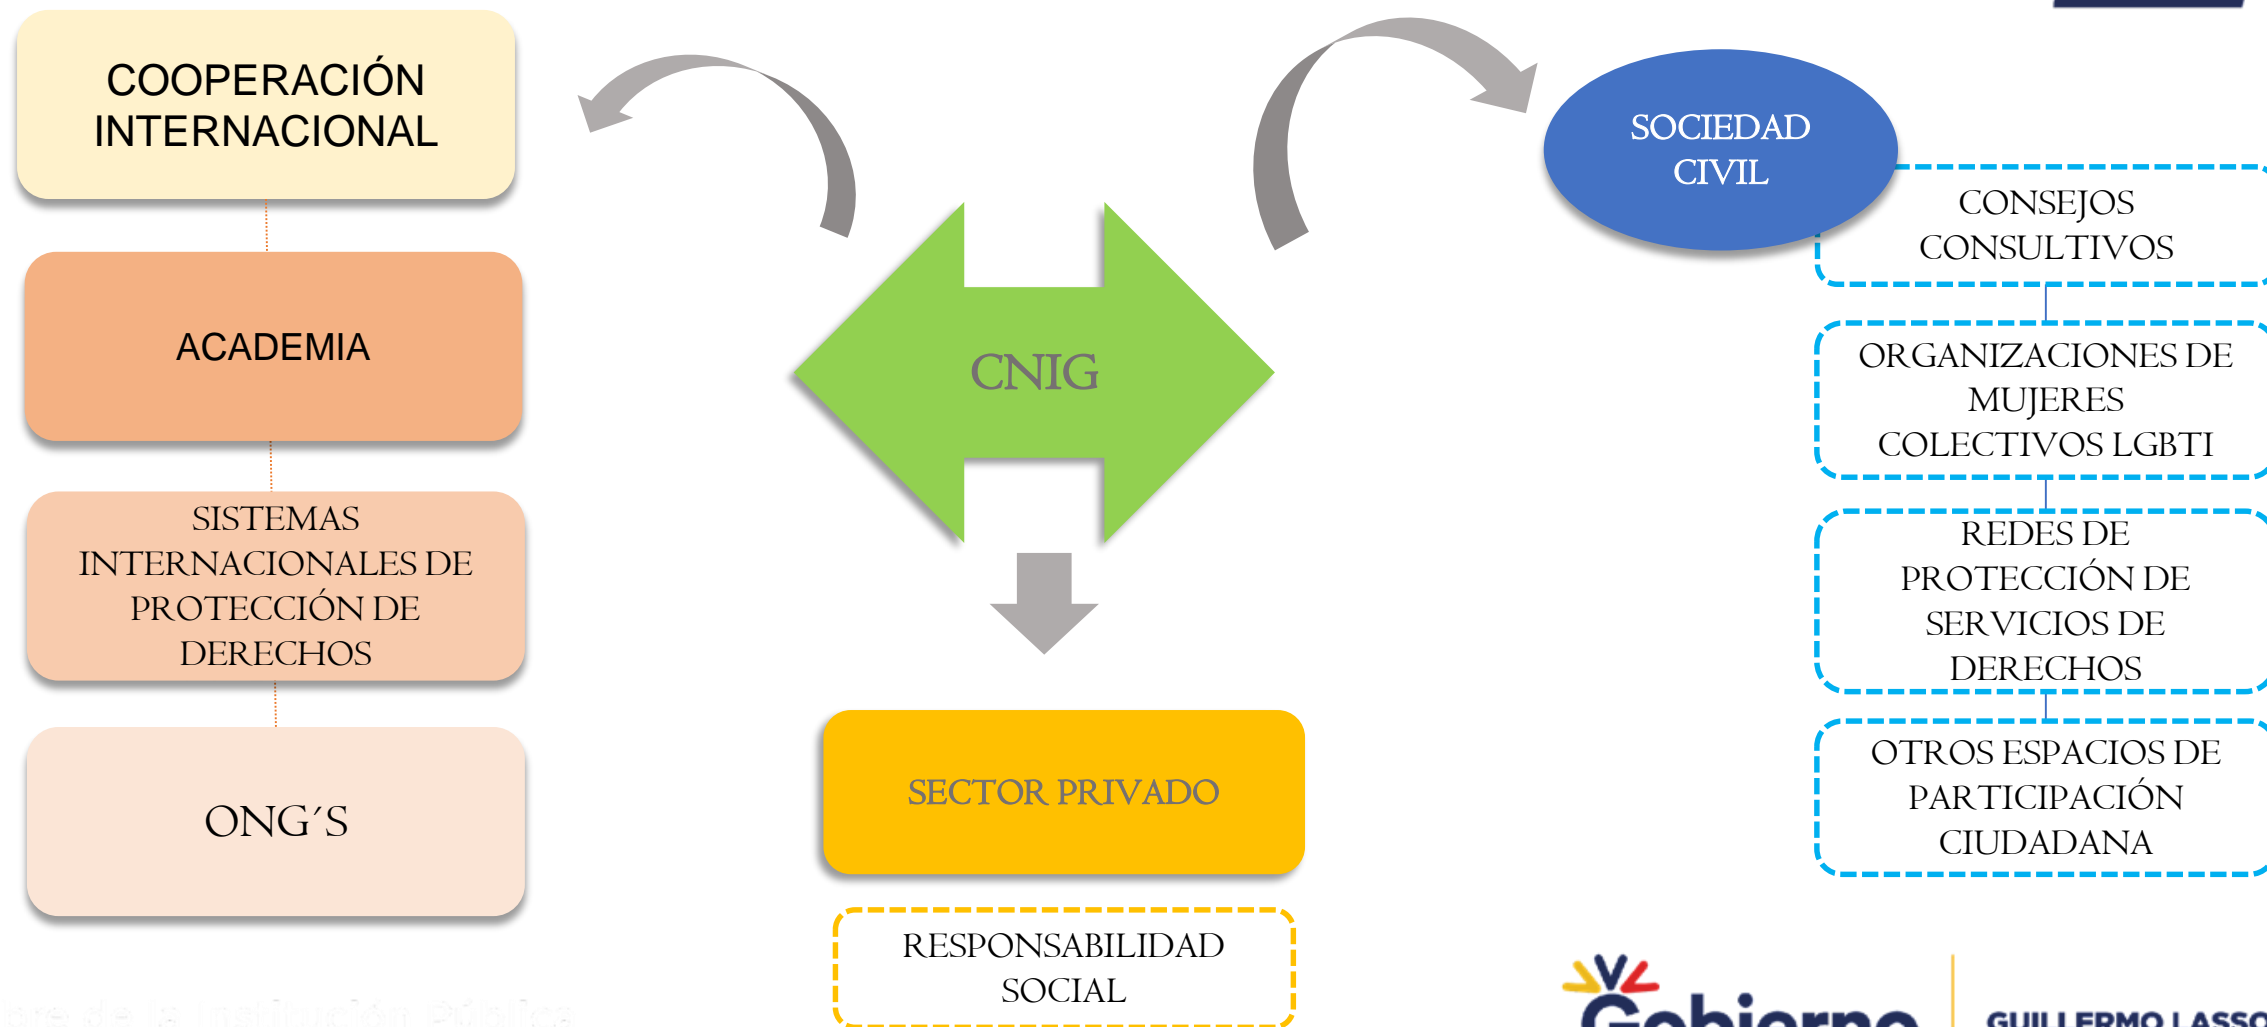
COOPERACIÓN INTERNACIONAL

ACADEMIA

SISTEMAS INTERNACIONALES DE PROTECCIÓN DE DERECHOS

ONG´S

CNIG

SECTOR PRIVADO

RESPONSABILIDAD SOCIAL

SOCIEDAD CIVIL

CONSEJOS CONSULTIVOS

ORGANIZACIONES DE MUJERES COLECTIVOS LGBTI

REDES DE PROTECCIÓN DE SERVICIOS DE DERECHOS

OTROS ESPACIOS DE PARTICIPACIÓN CIUDADANA

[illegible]

Gobierno | GUILLERMO LASSO